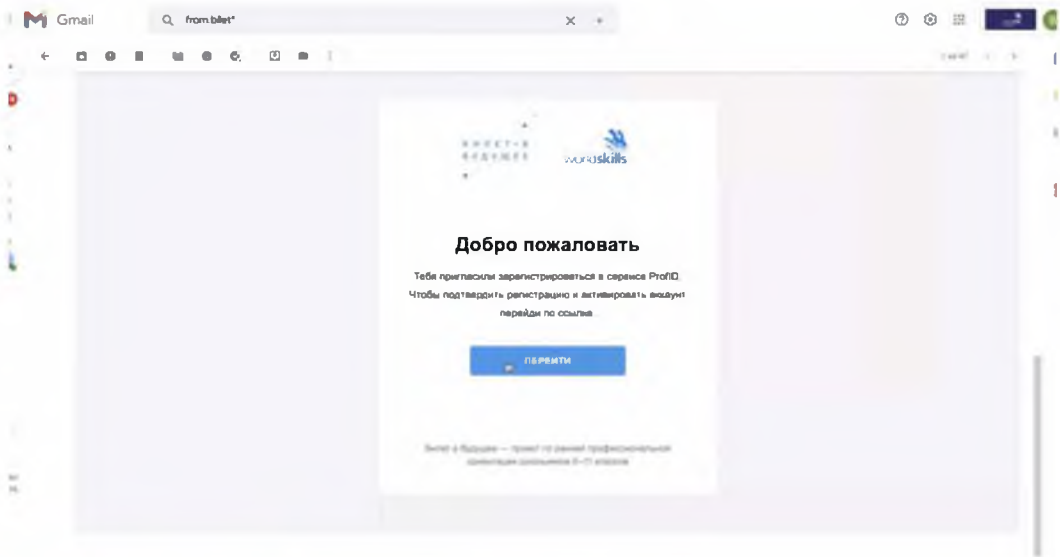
Gmail

from:bilet*

БИЛЕТ В БУДУЩЕЕ

worldskills

Добро пожаловать

Тебя пригласили зарегистрироваться в сервисе ProfID. Чтобы подтвердить регистрацию и активировать аккаунт перейди по ссылке

ПЕРЕЙТИ

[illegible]